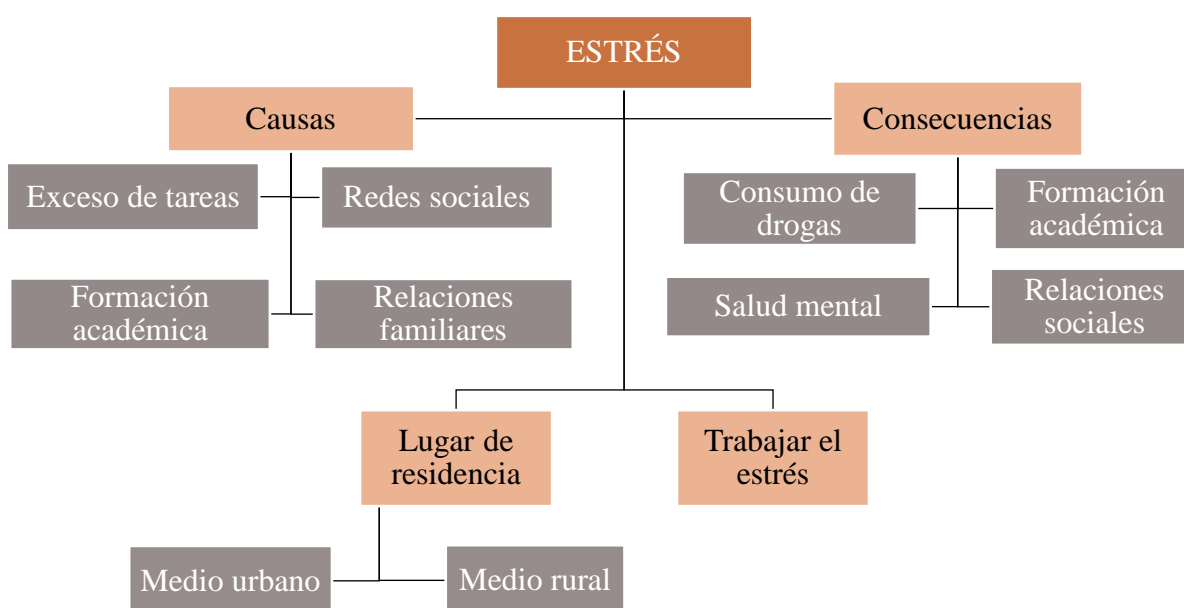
ESTRÉS

Causas

Consecuencias

Exceso de tareas

Redes sociales

Formación académica

Relaciones familiares

Consumo de drogas

Formación académica

Salud mental

Relaciones sociales

Lugar de residencia

Trabajar el estrés

Medio urbano

Medio rural